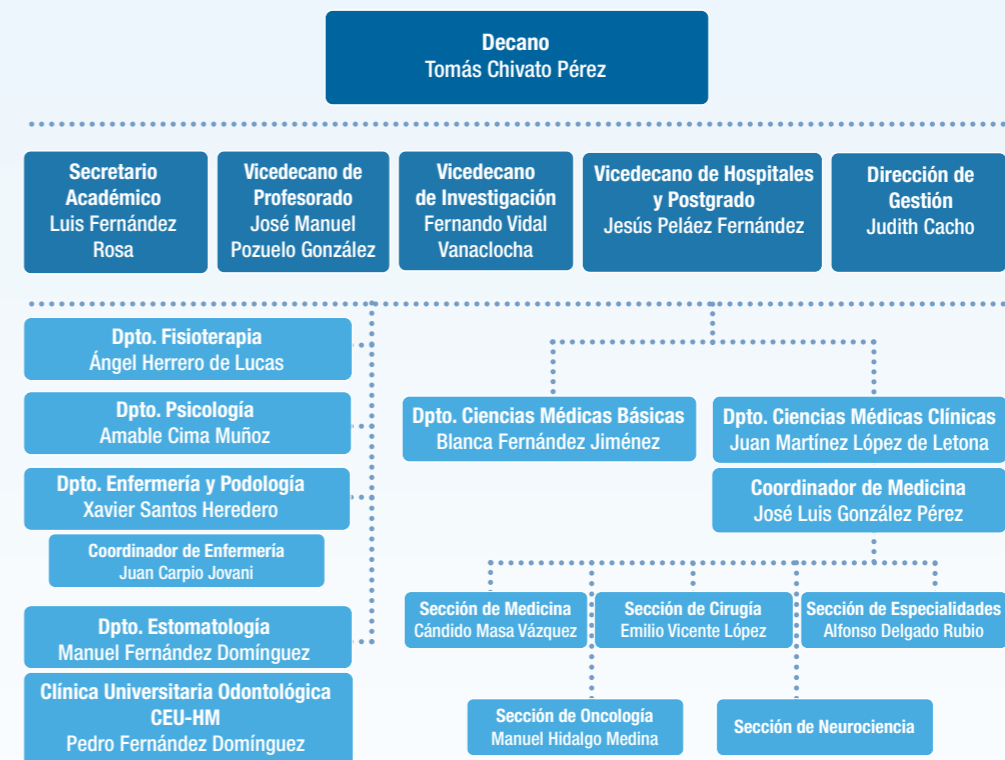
Decano
Tomás Chivato Pérez

Secretario Académico
Luis Fernández Rosa

Vicedecano de Profesorado
José Manuel Pozuelo González

Vicedecano de Investigación
Fernando Vidal Vanaclocha

Vicedecano de Hospitales y Postgrado
Jesús Peláez Fernández

Dirección de Gestión
Judith Cacho

Dpto. Fisioterapia
Ángel Herrero de Lucas

Dpto. Psicología
Amable Cima Muñoz

Dpto. Enfermería y Podología
Xavier Santos Heredero

Coordinador de Enfermería
Juan Carpio Jovani

Dpto. Estomatología
Manuel Fernández Domínguez

Clínica Universitaria Odontológica CEU-HM
Pedro Fernández Domínguez

Dpto. Ciencias Médicas Básicas
Blanca Fernández Jiménez

Dpto. Ciencias Médicas Clínicas
Juan Martínez López de Letona

Coordinador de Medicina
José Luis González Pérez

Sección de Medicina
Cándido Masa Vázquez

Sección de Cirugía
Emilio Vicente López

Sección de Especialidades
Alfonso Delgado Rubio

Sección de Oncología
Manuel Hidalgo Medina

Sección de Neurociencia